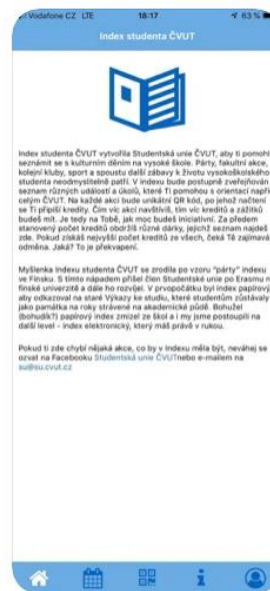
Vodafone CZ LTE 18:17 63 %

Index studenta ČVUT

Index studenta ČVUT vytvořila Studentská unie ČVUT, aby ti pomohl seznámit se s kulturním děním na vysoké škole. Párty, fakultní akce, kolejní kluby, sport a spoustu další zábavy k životu vysokoškolského studenta neodmyslitelně patří. V indexu bude postupně zveřejňován seznam různých událostí a úkolů, které Ti pomohou s orientací napříč celým ČVUT. Na každé akci bude unikátní QR kód, po jehož načtení se Ti připíší kredity. Čím víc akcí navštívíš, tím víc kreditů a zážitků budeš mít. Je tedy na Tobě, jak moc budeš iniciativní. Za předem stanovený počet kreditů obdržíš různé dárky, jejichž seznam najdeš zde. Pokud získáš nejvyšší počet kreditů ze všech, čeká Tě zajímavá odměna. Jaká? To je překvapení.

Myšlenka Indexu studenta ČVUT se zrodila po vzoru "párty" indexu ve Finsku. S tímto nápadem přišel člen Studentské unie po Erasmu na finské univerzitě a dále ho rozvíjel. V prvopočátku byl index papírový aby odkazoval na staré Výkazy ke studiu, které studentům zůstávaly jako památka na roky strávené na akademické půdě. Bohužel (bohudík?) papírový index zmizel ze škol a i my jsme postoupili na další level - index elektronický, který máš právě v rukou.

Pokud ti zde chybí nějaká akce, co by v Indexu měla být, neváhej se ozvat na Facebooku Studentská unie ČVUTnebo e-mailem na su@su.cvut.cz